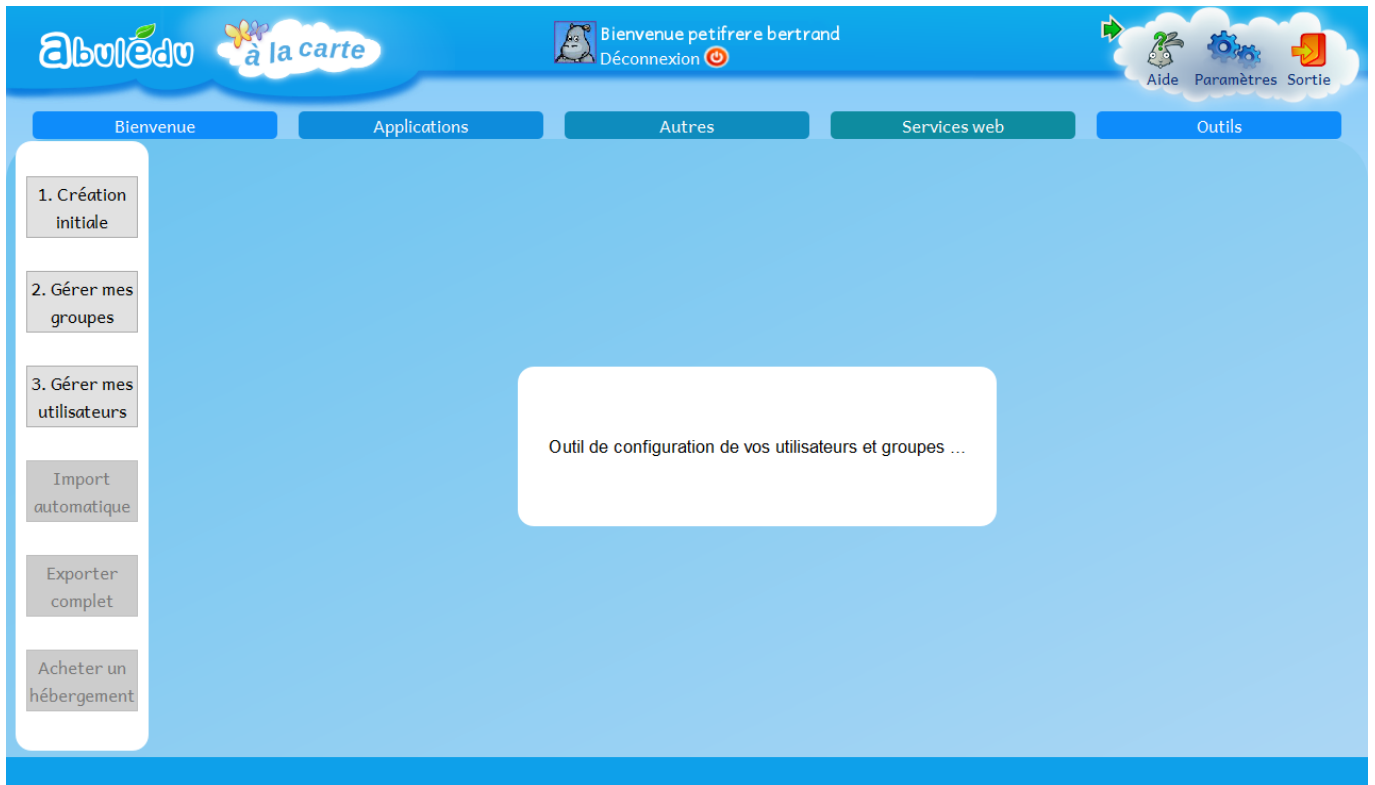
abulédu à la carte

Bienvenue petifrere bertrand
Déconnexion

Aide Paramètres Sortie

Bienvenue | Applications | Autres | Services web | Outils

1. Création initiale

2. Gérer mes groupes

3. Gérer mes utilisateurs

Import automatique

Exporter complet

Acheter un hébergement

Outil de configuration de vos utilisateurs et groupes ...